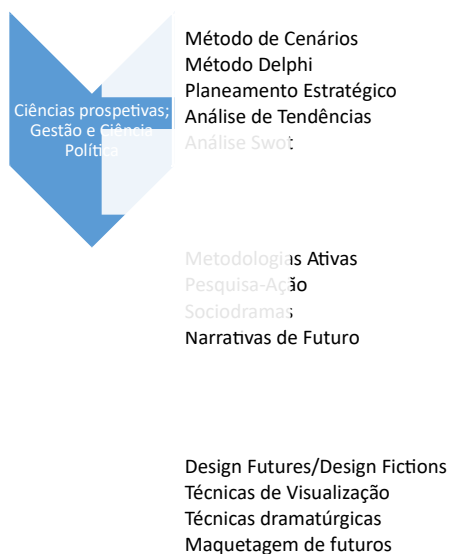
Ciências prospetivas; Gestão e Ciência Política

Método de Cenários
Método Delphi
Planeamento Estratégico
Análise de Tendências
Análise Swot

Metodologias Ativas
Pesquisa-Ação
Sociodramas
Narrativas de Futuro

Design Futures/Design Fictions
Técnicas de Visualização
Técnicas dramatúrgicas
Maquetagem de futuros